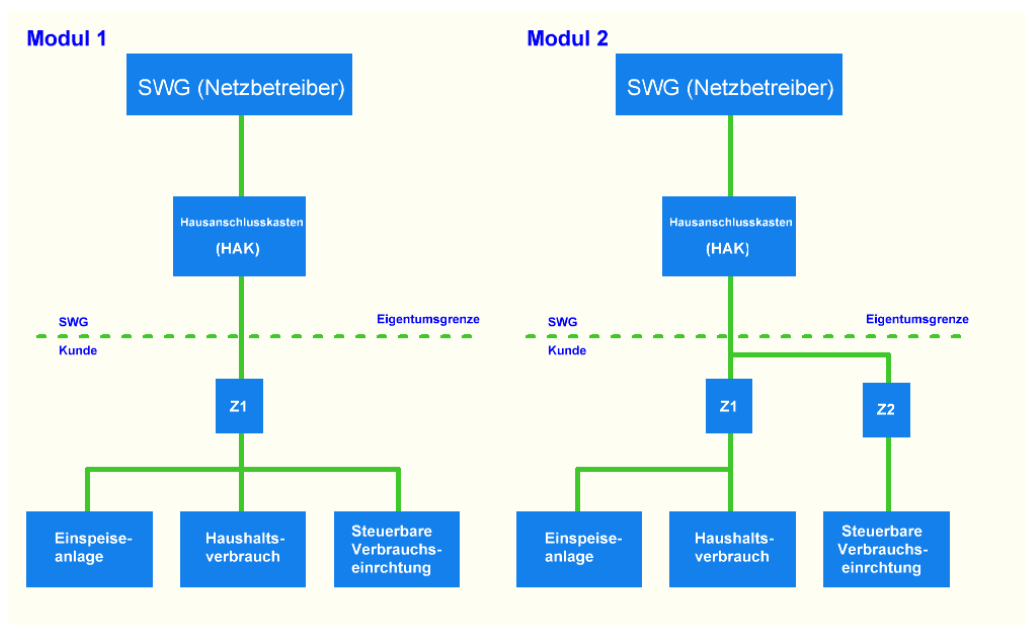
Modul 1

SWG (Netzbetreiber)

Hausanschlusskasten
(HAK)

SWG
Kunde

Eigentumsgrenze

Z1

Einspeiseanlage

Haushaltsverbrauch

Steuerbare Verbrauchseinrchtung

Modul 2

SWG (Netzbetreiber)

Hausanschlusskasten
(HAK)

SWG
Kunde

Eigentumsgrenze

Z1

Z2

Einspeiseanlage

Haushaltsverbrauch

Steuerbare Verbrauchseinrchtung